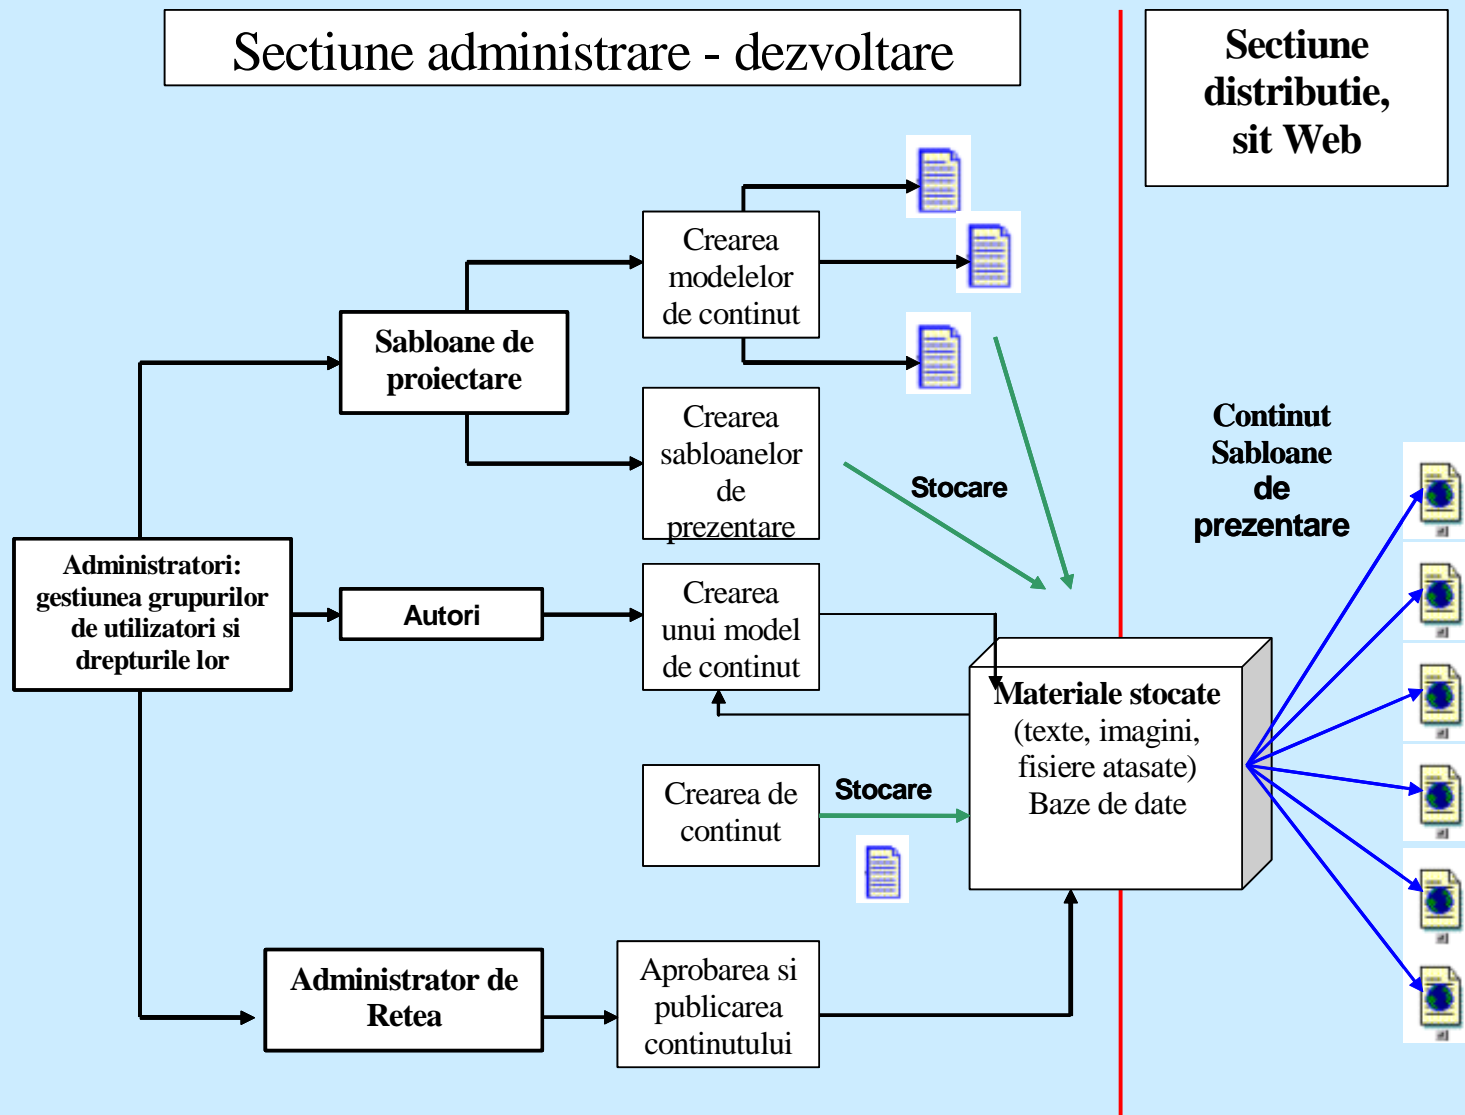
Sectiune administrare - dezvoltare

Sectiune distributie, sit Web

Crearea modelelor de continut

Sabloane de proiectare

Crearea sabloanelor de prezentare

Stocare

Continut Sabloane de prezentare

Administratori: gestiunea grupurilor de utilizatori si drepturile lor

Autori

Crearea unui model de continut

Materiale stocate (texte, imagini, fisiere atasate) Baze de date

Crearea de continut

Stocare

Administrator de Retea

Aprobarea si publicarea continutului